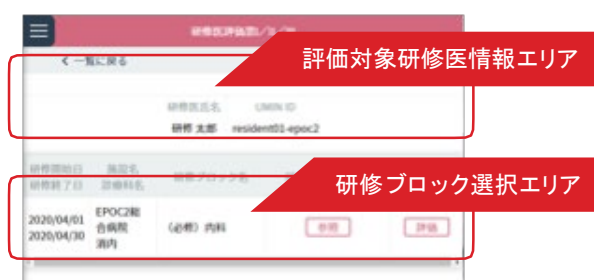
研修医評価票一覧

評価対象研修医情報エリア

く 一覧に戻る

研修医氏名 UMIN ID

研修 太郎 resident01-epoc2

研修開始日 研修終了日 施設名 診療科名 研修ブロック名

研修ブロック選択エリア

2020/04/01 2020/04/30 EPOC2総合病院 消内 （必修）内科 参照 評価